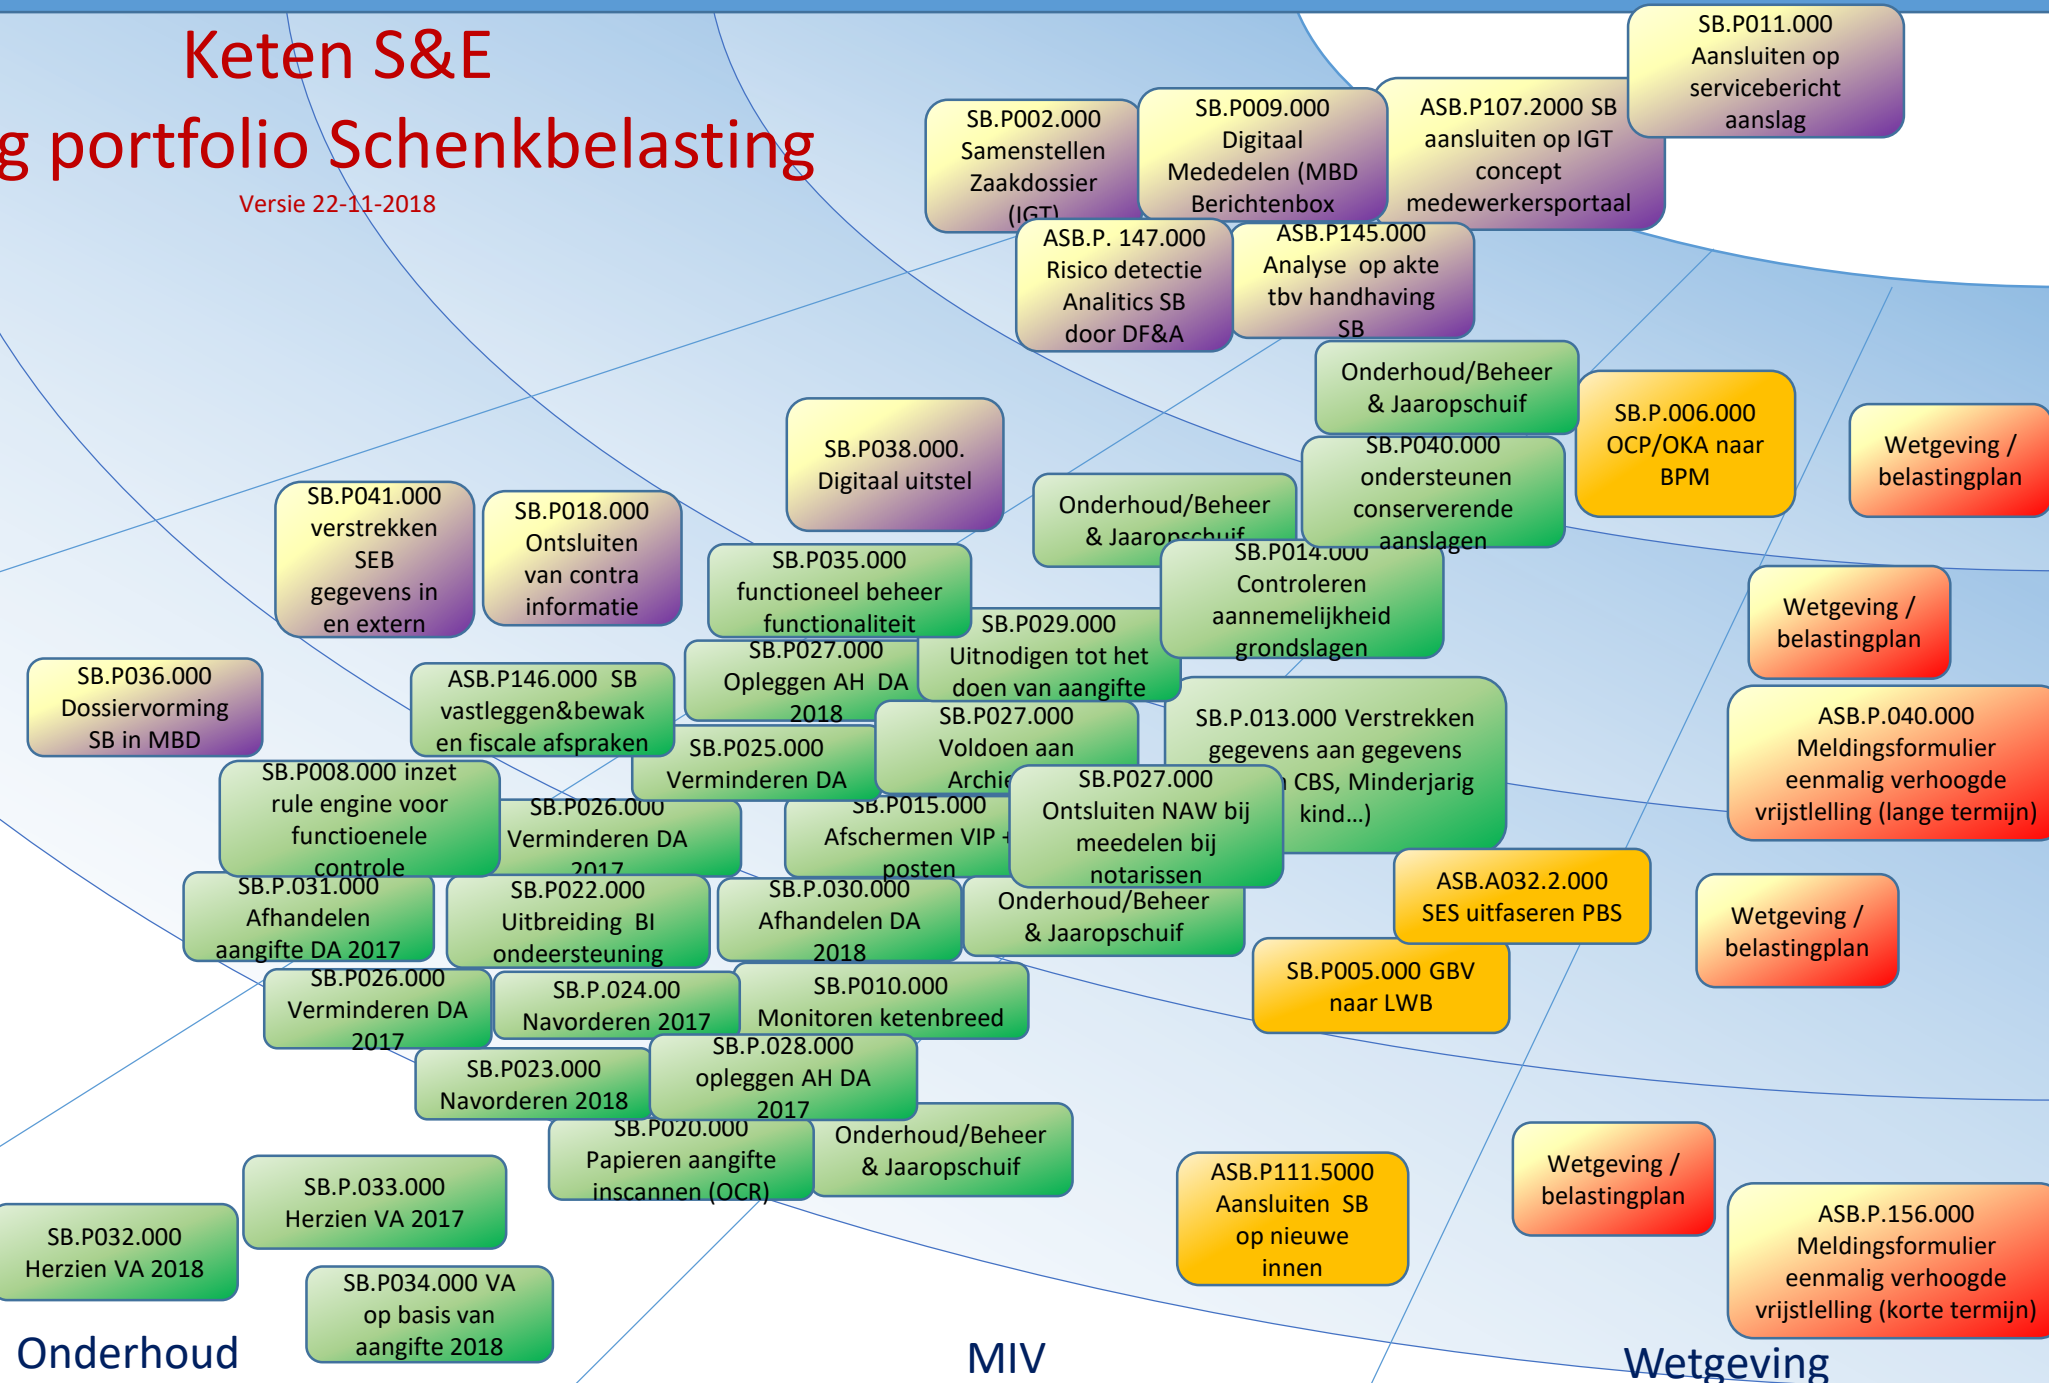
Keten S&E
g portfolio Schenkbelasting
Versie 22-11-2018

SB.P002.000 Samenstellen Zaakdossier (IGT)

SB.P009.000 Digitaal Mededelen (MBD Berichtenbox

ASB.P107.2000 SB aansluiten op IGT concept medewerkersportaal

SB.P011.000 Aansluiten op servicebericht aanslag

ASB.P. 147.000 Risico detectie Analitics SB door DF&A

ASB.P145.000 Analyse op akte tbv handhaving SB

Onderhoud/Beheer & Jaaropschuif

SB.P.006.000 OCP/OKA naar BPM

Wetgeving / belastingplan

SB.P038.000. Digitaal uitstel

Onderhoud/Beheer & Jaaropschuif

SB.P040.000 ondersteunen conserverende aanslagen

SB.P041.000 verstrekken SEB gegevens in en extern

SB.P018.000 Ontsluiten van contra informatie

SB.P035.000 functioneel beheer functionaliteit

SB.P014.000 Controleren aannemelijkheid grondslagen

Wetgeving / belastingplan

SB.P036.000 Dossiervorming SB in MBD

ASB.P146.000 SB vastleggen&bewak en fiscale afspraken

SB.P027.000 Opleggen AH DA 2018

SB.P029.000 Uitnodigen tot het doen van aangifte

SB.P027.000 Voldoen aan Archie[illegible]

SB.P.013.000 Verstrekken gegevens aan gegevens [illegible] CBS, Minderjarig kind...)

ASB.P.040.000 Meldingsformulier eenmalig verhoogde vrijstlelling (lange termijn)

SB.P025.000 Verminderen DA

SB.P008.000 inzet rule engine voor functioenele controle

SB.P026.000 Verminderen DA 2017

SB.P015.000 Afschermen VIP + posten

SB.P027.000 Ontsluiten NAW bij meedelen bij notarissen

SB.P.031.000 Afhandelen aangifte DA 2017

SB.P022.000 Uitbreiding BI ondeersteuning

SB.P.030.000 Afhandelen DA 2018

Onderhoud/Beheer & Jaaropschuif

ASB.A032.2.000 SES uitfaseren PBS

Wetgeving / belastingplan

SB.P026.000 Verminderen DA 2017

SB.P.024.00 Navorderen 2017

SB.P010.000 Monitoren ketenbreed

SB.P005.000 GBV naar LWB

SB.P023.000 Navorderen 2018

SB.P.028.000 opleggen AH DA 2017

SB.P020.000 Papieren aangifte inscannen (OCR)

Onderhoud/Beheer & Jaaropschuif

ASB.P111.5000 Aansluiten SB op nieuwe innen

Wetgeving / belastingplan

SB.P.033.000 Herzien VA 2017

ASB.P.156.000 Meldingsformulier eenmalig verhoogde vrijstlelling (korte termijn)

SB.P032.000 Herzien VA 2018

SB.P034.000 VA op basis van aangifte 2018

Onderhoud

MIV

Wetgeving